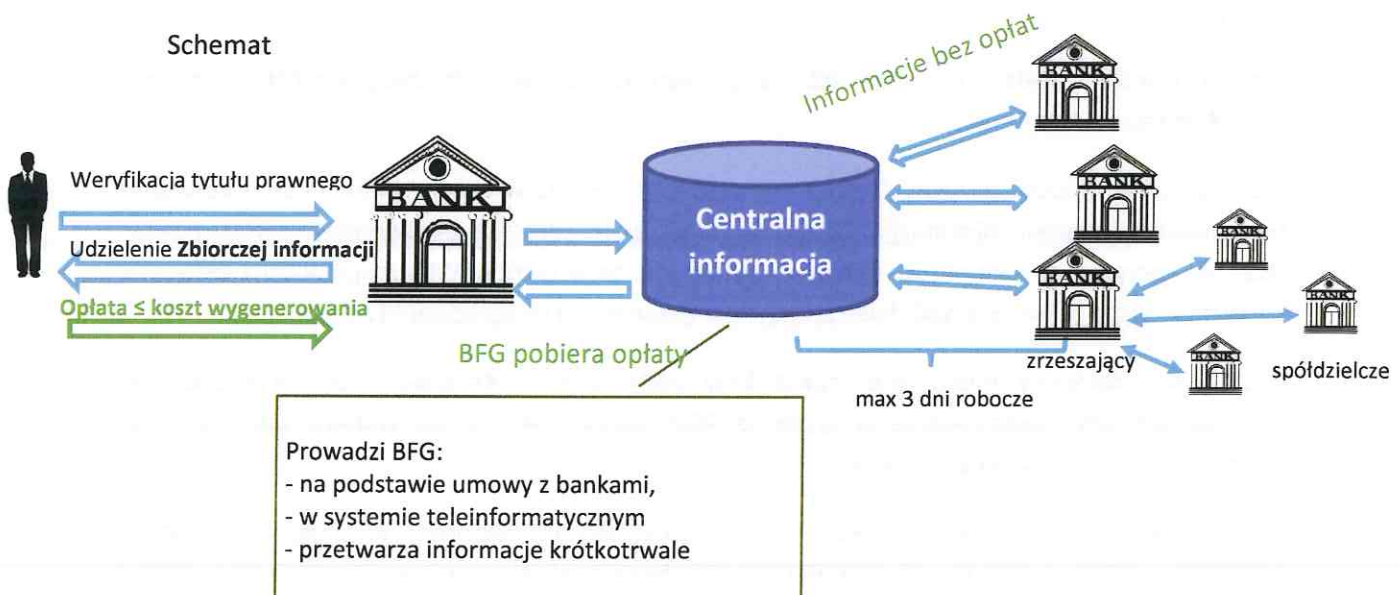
Schemat

Informacje bez opłat

BANK

Weryfikacja tytułu prawnego

BANK

BANK

Centralna informacja

Udzielenie **Zbiorczej informacji**

BANK

BANK

Opłata ≤ koszt wygenerowania

BANK

BFG pobiera opłaty

zrzeszający

BANK

spółdzielcze

max 3 dni robocze

Prowadzi BFG:
- na podstawie umowy z bankami,
- w systemie teleinformatycznym
- przetwarza informacje krótkotrwale